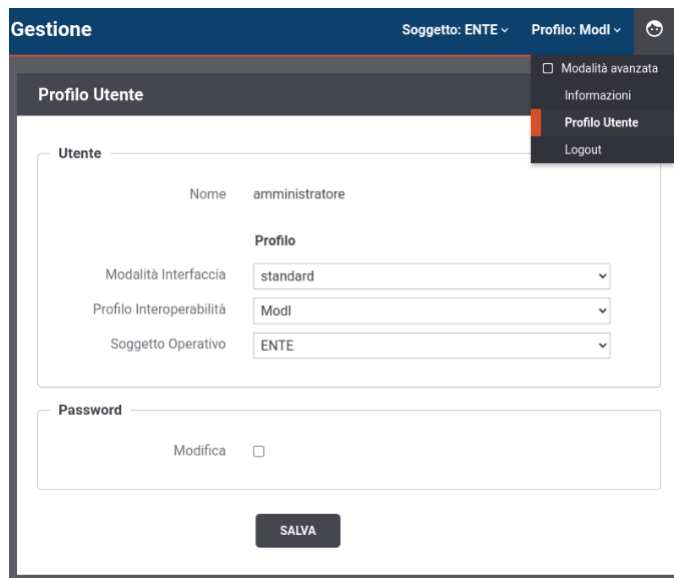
Gestione

Soggetto: ENTE

Profilo: ModI

Modalità avanzata

Informazioni

Profilo Utente

Logout

Profilo Utente

Utente

Nome amministratore

Profilo

Modalità Interfaccia standard

Profilo Interoperabilità ModI

Soggetto Operativo ENTE

Password

Modifica

SALVA